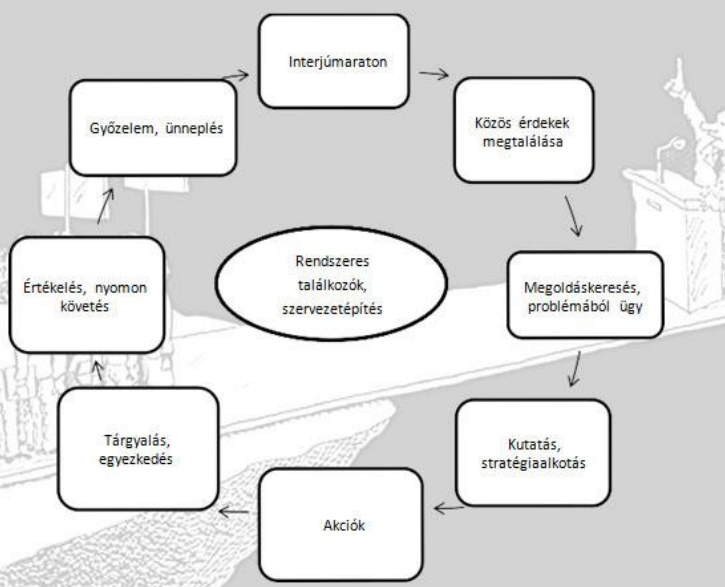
Interjúmaraton

Közös érdekek megtalálása

Megoldáskeresés, problémából ügy

Kutatás, stratégiaalkotás

Akciók

Tárgyalás, egyezkedés

Értékelés, nyomon követés

Győzelem, ünneplés

Rendszeres találkozók, szervezetépítés